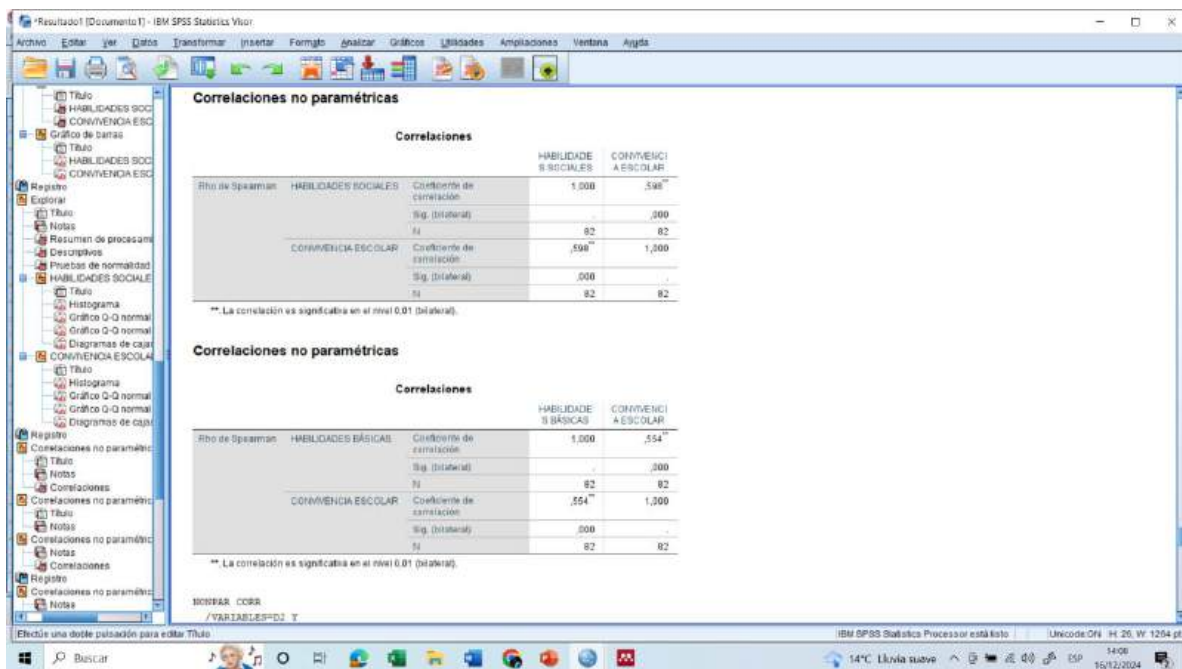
*Resultado1 [Documento1] - IBM SPSS Statistics Visor

Archivo Editar Ver Datos Transformar Insertar Formato Analizar Gráficos Utilidades Ampliaciones Ventana Ayuda

Título
HABILIDADES SOC
CONVIVENCIA ESC
Gráfico de barras
Título
HABILIDADES SOC
CONVIVENCIA ESC
Registro
Explorar
Título
Notas
Resumen de procesam
Descriptivos
Pruebas de normalidad
HABILIDADES SOCIALE
Título
Histograma
Gráfico Q-Q normal
Gráfico Q-Q normal
Diagramas de caja
CONVIVENCIA ESCOLA
Título
Histograma
Gráfico Q-Q normal
Gráfico Q-Q normal
Diagramas de caja
Registro
Correlaciones no paramétric
Título
Notas
Correlaciones
Correlaciones no paramétric
Título
Notas
Correlaciones no paramétric
Notas
Correlaciones
Registro
Correlaciones no paramétric
Notas

Correlaciones no paramétricas

Correlaciones

| | | | HABILIDADES SOCIALES | CONVIVENCIA ESCOLAR |
|---|---|---|---|---|
| Rho de Spearman | HABILIDADES SOCIALES | Coeficiente de correlación | 1,000 | ,598** |
| | | Sig. (bilateral) | . | ,000 |
| | | N | 82 | 82 |
| | CONVIVENCIA ESCOLAR | Coeficiente de correlación | ,598** | 1,000 |
| | | Sig. (bilateral) | ,000 | . |
| | | N | 82 | 82 |

**. La correlación es significativa en el nivel 0,01 (bilateral).

Correlaciones no paramétricas

Correlaciones

| | | | HABILIDADES BÁSICAS | CONVIVENCIA ESCOLAR |
|---|---|---|---|---|
| Rho de Spearman | HABILIDADES BÁSICAS | Coeficiente de correlación | 1,000 | ,554** |
| | | Sig. (bilateral) | . | ,000 |
| | | N | 82 | 82 |
| | CONVIVENCIA ESCOLAR | Coeficiente de correlación | ,554** | 1,000 |
| | | Sig. (bilateral) | ,000 | . |
| | | N | 82 | 82 |

**. La correlación es significativa en el nivel 0,01 (bilateral).

NONPAR CORR
/VARIABLES=D2 Y

Efectúe una doble pulsación para editar Título
IBM SPSS Statistics Processor está listo
Unicode:ON H: 25, W: 1264 pt

Buscar
14°C Lluvia suave ESP 14:08 16/12/2024